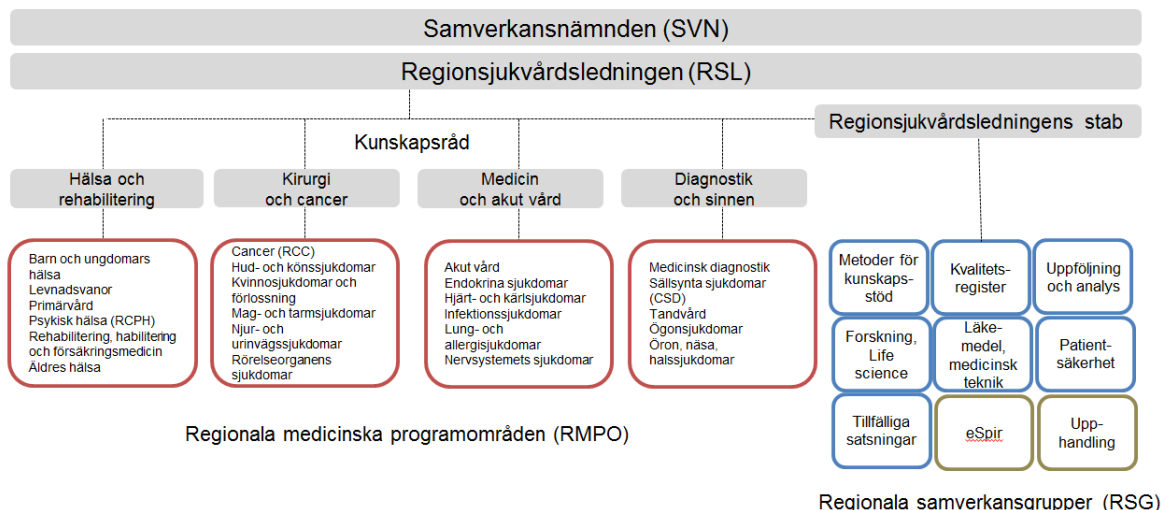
Samverkansnämnden (SVN)

Regionsjukvårdsledningen (RSL)

Kunskapsråd

Regionsjukvårdsledningens stab

Hälsa och rehabilitering

Kirurgi och cancer

Medicin och akut vård

Diagnostik och sinnen

Barn och ungdomars hälsa
Levnadsvanor
Primärvård
Psykisk hälsa (RCPH)
Rehabilitering, habilitering och försäkringsmedicin
Äldres hälsa

Cancer (RCC)
Hud- och könssjukdomar
Kvinnosjukdomar och förlossning
Mag- och tarmsjukdomar
Njur- och urinvägssjukdomar
Rörelseorganens sjukdomar

Akut vård
Endokrina sjukdomar
Hjärt- och kärlsjukdomar
Infektionssjukdomar
Lung- och allergisjukdomar
Nervsystemets sjukdomar

Medicinsk diagnostik
Sällsynta sjukdomar (CSD)
Tandvård
Ögonsjukdomar
Öron, näsa, halssjukdomar

Metoder för kunskapsstöd

Kvalitetsregister

Uppföljning och analys

Forskning, Life science

Läkemedel, medicinsk teknik

Patientsäkerhet

Tillfälliga satsningar

eSpir

Upphandling

Regionala medicinska programområden (RMPO)

Regionala samverkansgrupper (RSG)